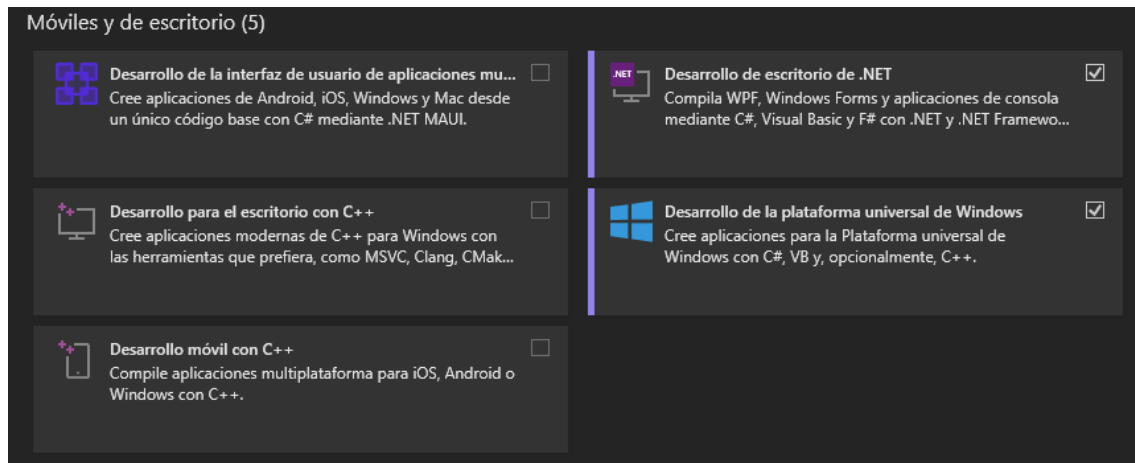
Móviles y de escritorio (5)

Desarrollo de la interfaz de usuario de aplicaciones mu...
Cree aplicaciones de Android, iOS, Windows y Mac desde un único código base con C# mediante .NET MAUI.

.NET
Desarrollo de escritorio de .NET
Compila WPF, Windows Forms y aplicaciones de consola mediante C#, Visual Basic y F# con .NET y .NET Framewo...

Desarrollo para el escritorio con C++
Cree aplicaciones modernas de C++ para Windows con las herramientas que prefiera, como MSVC, Clang, CMak...

Desarrollo de la plataforma universal de Windows
Cree aplicaciones para la Plataforma universal de Windows con C#, VB y, opcionalmente, C++.

Desarrollo móvil con C++
Compile aplicaciones multiplataforma para iOS, Android o Windows con C++.